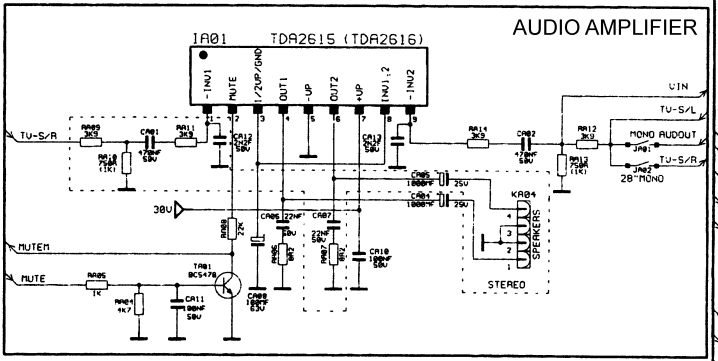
AUDIO AMPLIFIER

IA01 TDA2615 (TDA2616)

-INV1
MUTE
1/2VP/GND
OUT1
-VP
OUT2
+VP
INV1,2
-INV2

1 2 3 4 5 6 7 8 9

TV-S/R
RA09 3K9
CA01 470NF 50V
RA11 3K9
RA10 750K (1K)
CA12 2N2F 50V
CA13 2N2F 50V
RA14 3K9
CA02 470NF 50V
RA12 3K9
RA13 750K (1K)
VIN
TV-S/L
MONO AUDOUT
JA01
JA02
TV-S/R
28"MONO
CA05 1000MF 25V
CA04 1000MF 25V
KA04
4 3 2 1
SPEAKERS
STEREO
30V
CA06 22NF 50V
CA07 22NF 50V
RA06 8R2
RA07 8R2
CA10 100NF 50V
RA08 22K
CA08 100MF 63V
MUTEM
MUTE
RA05 1K
TA01 BC547B
RA04 4K7
CA11 10NF 50V